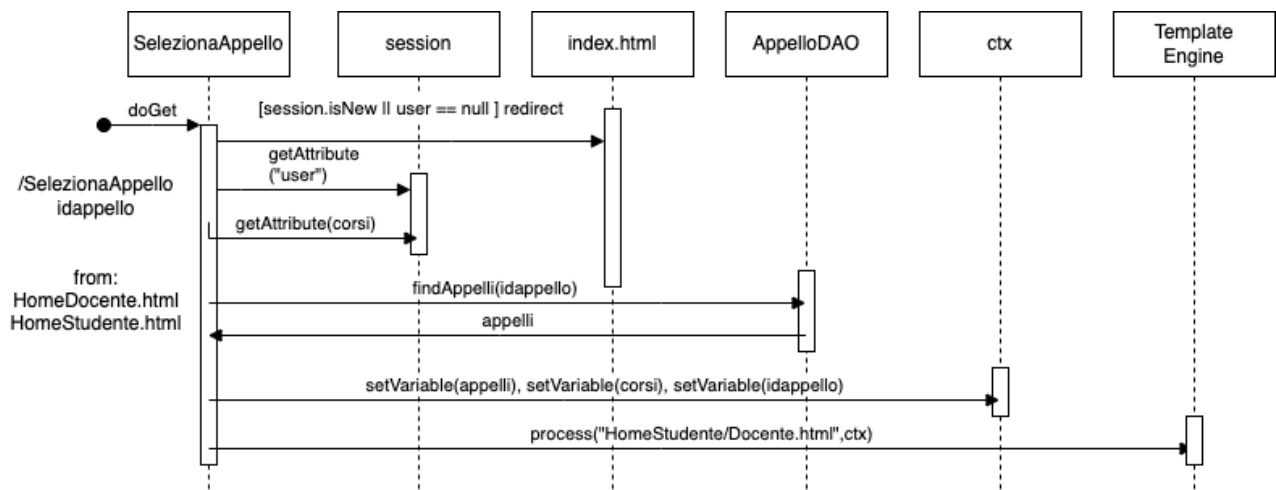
SelezionaAppello

session

index.html

AppelloDAO

ctx

Template Engine

doGet

[session.isNew ll user == null ] redirect

getAttribute ("user")

/SelezionaAppello idappello

getAttribute(corsi)

from: HomeDocente.html HomeStudente.html

findAppelli(idappello)

appelli

setVariable(appelli), setVariable(corsi), setVariable(idappello)

process("HomeStudente/Docente.html",ctx)